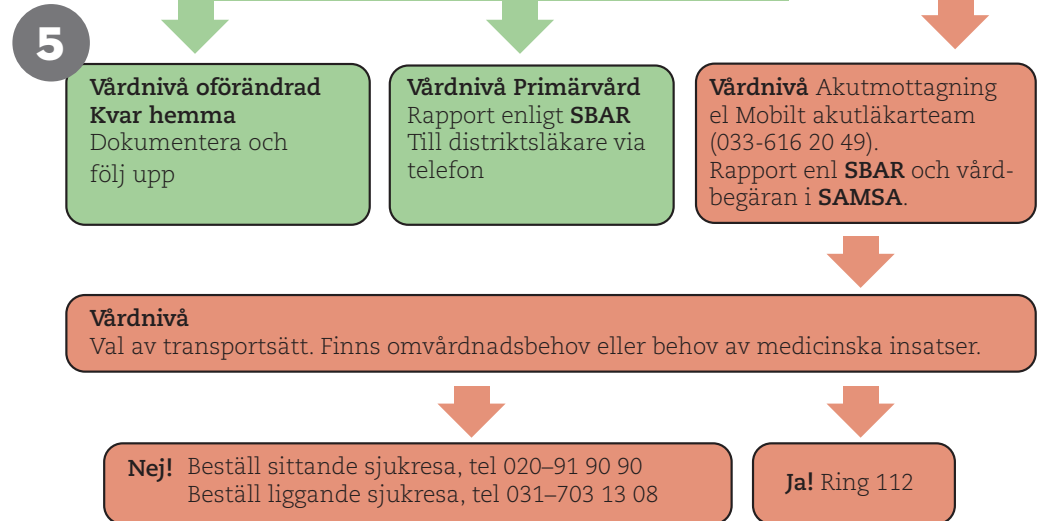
5

**Vårdnivå oförändrad Kvar hemma**
Dokumentera och följ upp

**Vårdnivå Primärvård**
Rapport enligt **SBAR**
Till distriktsläkare via telefon

**Vårdnivå** Akutmottagning el Mobilt akutläkarteam (033-616 20 49).
Rapport enl **SBAR** och vårdbegäran i **SAMSA**.

**Vårdnivå**
Val av transportsätt. Finns omvårdnadsbehov eller behov av medicinska insatser.

**Nej!** Beställ sittande sjukresa, tel 020–91 90 90
Beställ liggande sjukresa, tel 031–703 13 08

**Ja!** Ring 112